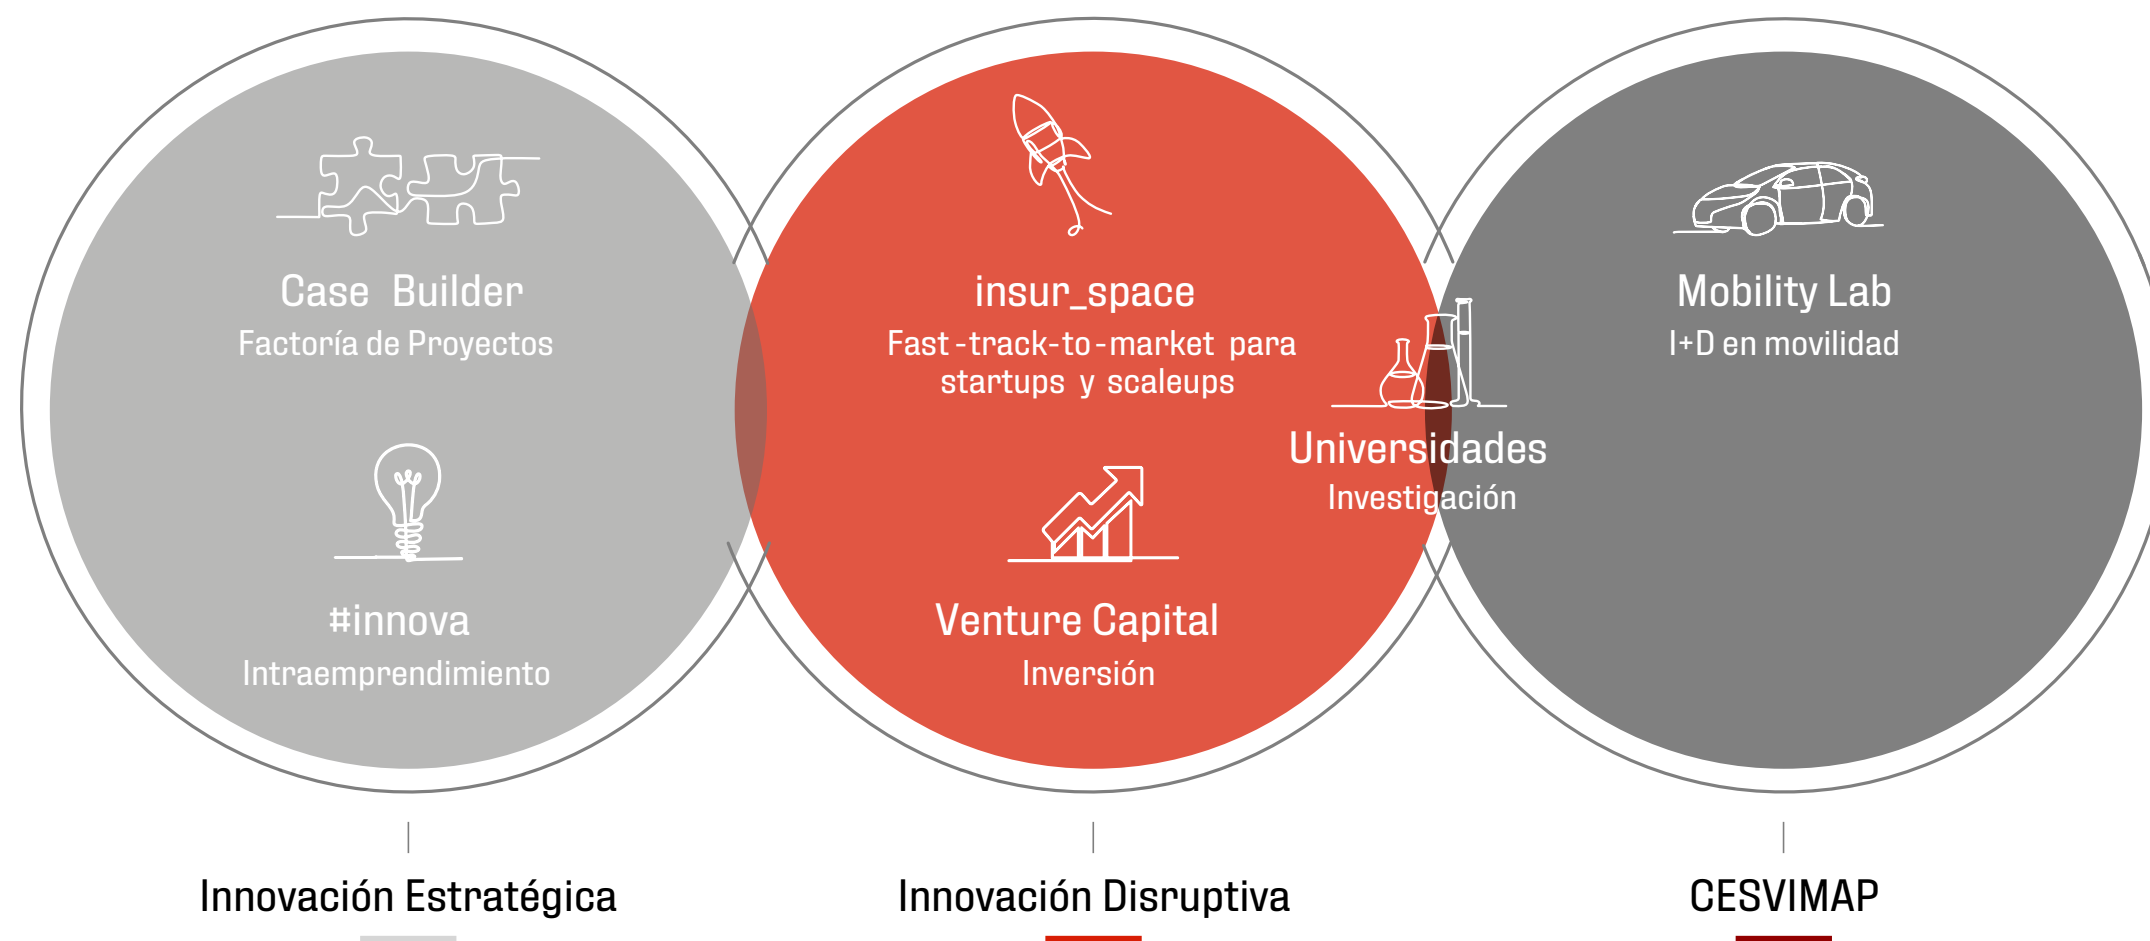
Case Builder
Factoría de Proyectos

#innova
Intraemprendimiento

insur_space
Fast-track-to-market para startups y scaleups

Venture Capital
Inversión

Universidades
Investigación

Mobility Lab
I+D en movilidad

Innovación Estratégica

Innovación Disruptiva

CESVIMAP